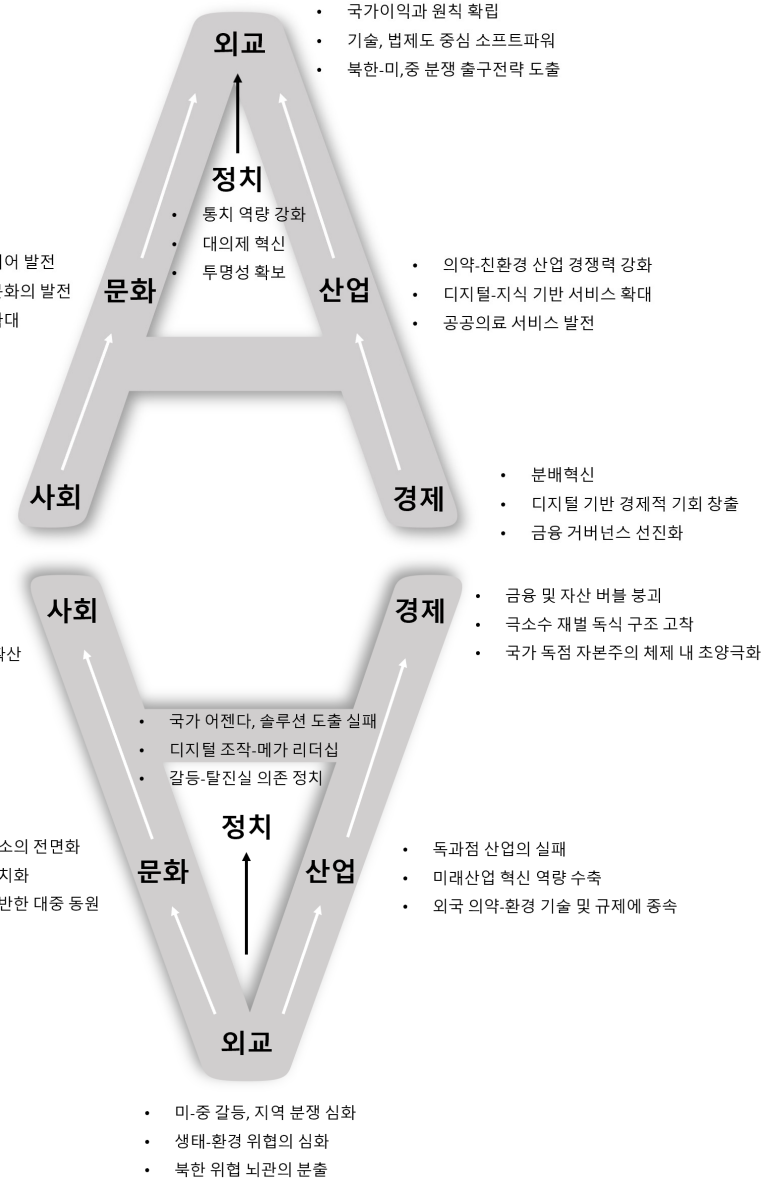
외교

• 국가이익과 원칙 확립
• 기술, 법제도 중심 소프트파워
• 북한-미,중 분쟁 출구전략 도출

정치

• 통치 역량 강화
• 대의제 혁신
• 투명성 확보

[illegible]어 발전
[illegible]화의 발전
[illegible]대

문화

산업

• 의약-친환경 산업 경쟁력 강화
• 디지털-지식 기반 서비스 확대
• 공공의료 서비스 발전

사회

경제

• 분배혁신
• 디지털 기반 경제적 기회 창출
• 금융 거버넌스 선진화

사회

경제

• 금융 및 자산 버블 붕괴
• 극소수 재벌 독식 구조 고착
• 국가 독점 자본주의 체제 내 초양극화

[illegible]산

• 국가 어젠다, 솔루션 도출 실패
• 디지털 조작-메가 리더십
• 갈등-탈진실 의존 정치

정치

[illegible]소의 전면화
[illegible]치화
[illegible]반한 대중 동원

문화

산업

• 독과점 산업의 실패
• 미래산업 혁신 역량 수축
• 외국 의약-환경 기술 및 규제에 종속

외교

• 미-중 갈등, 지역 분쟁 심화
• 생태-환경 위협의 심화
• 북한 위협 뇌관의 분출